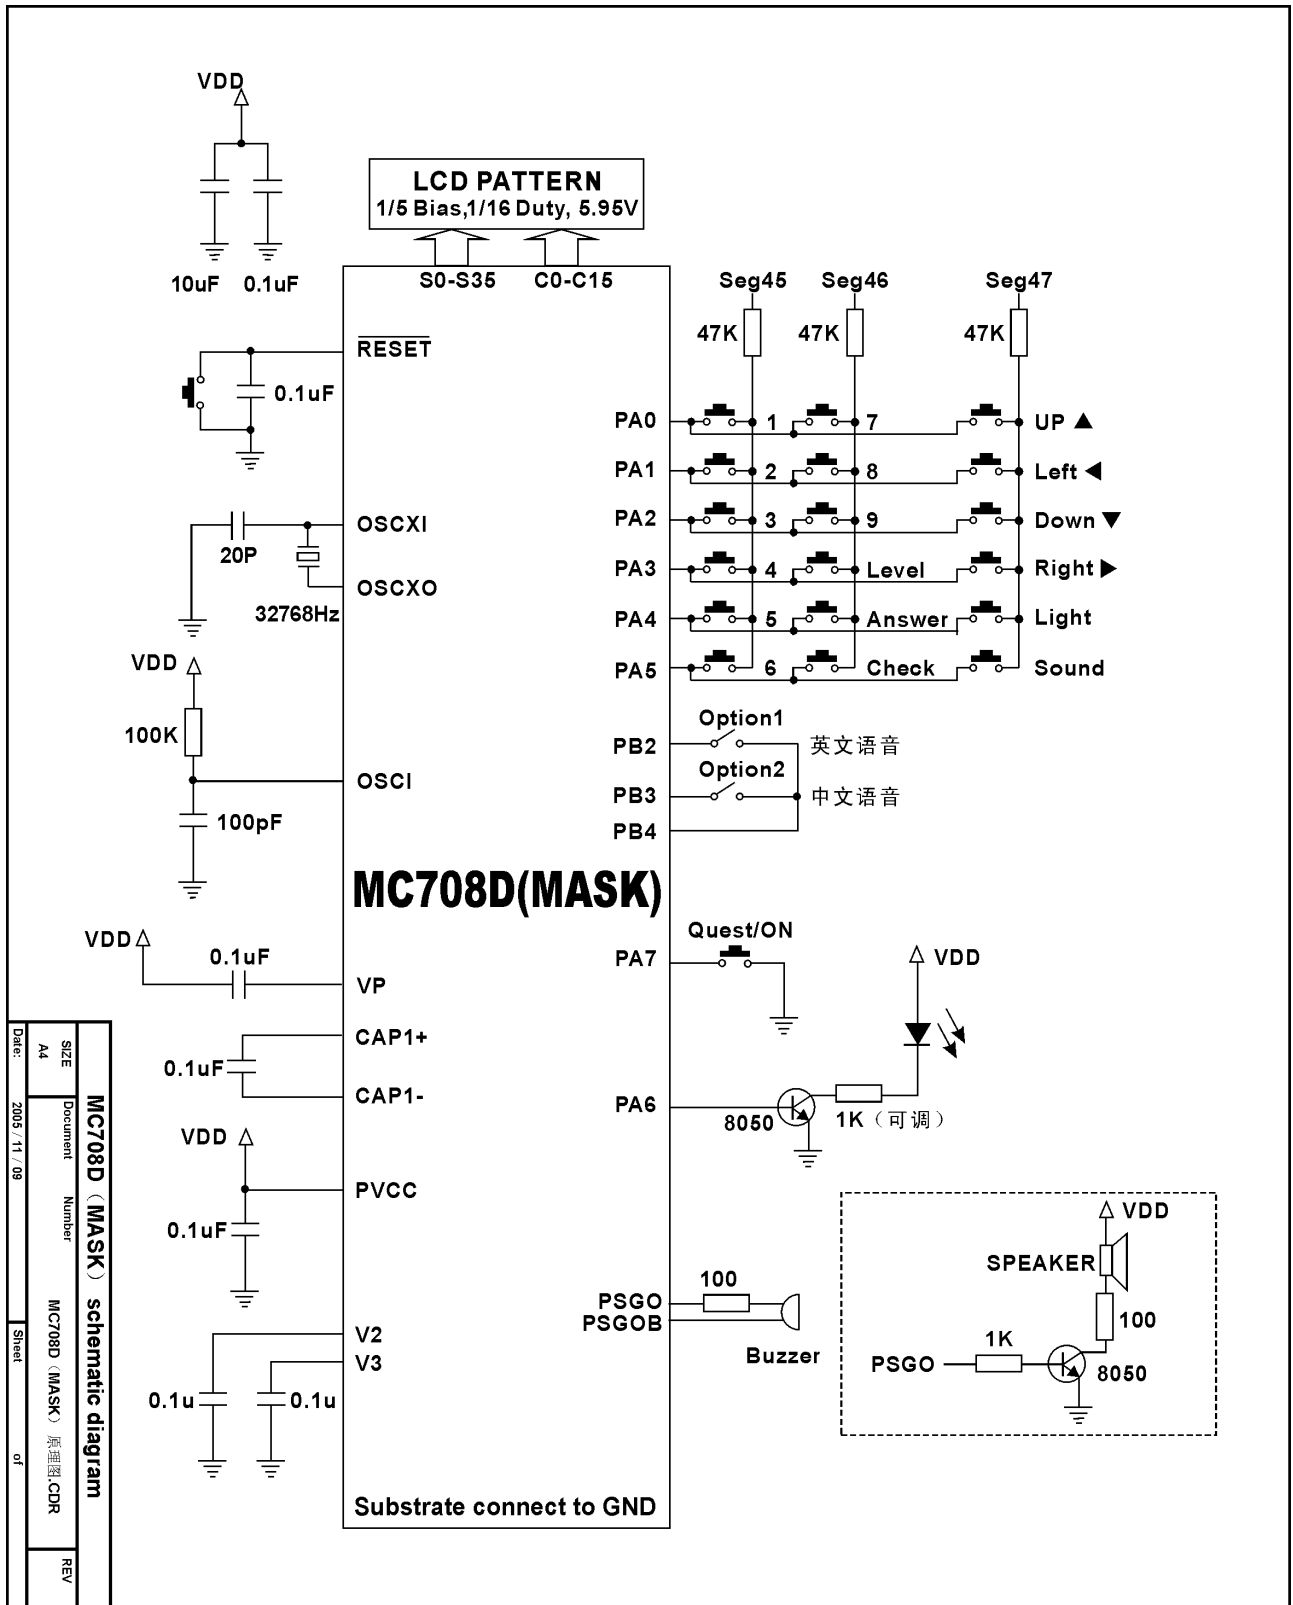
VDD

10uF 0.1uF

LCD PATTERN
1/5 Bias,1/16 Duty, 5.95V

S0-S35 C0-C15

$\overline{RESET}$

0.1uF

OSCXI
20P
OSCXO
32768Hz

VDD
100K
OSCI
100pF

Seg45 Seg46 Seg47
47K 47K 47K

PA0 1 7 UP ▲
PA1 2 8 Left ◀
PA2 3 9 Down ▼
PA3 4 Level Right ▶
PA4 5 Answer Light
PA5 6 Check Sound

Option1
PB2 英文语音
Option2
PB3 中文语音
PB4

MC708D(MASK)

VDD
0.1uF
VP
CAP1+
0.1uF
CAP1-
VDD
PVCC
0.1uF
V2
V3
0.1u 0.1u

Substrate connect to GND

Quest/ON
PA7

VDD
PA6
8050
1K（可调）

VDD
SPEAKER
100
1K
PSGO
8050

100
PSGO
PSGOB
Buzzer

MC708D（MASK） schematic diagram
SIZE A4
Document Number
MC708D（MASK）原理图.CDR
REV
Date: 2005 / 11 / 09
Sheet of